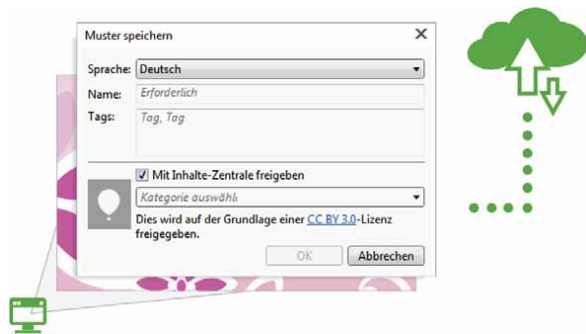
Muster speichern

Sprache: Deutsch

Name: Erforderlich

Tags: Tag, Tag

Mit Inhalte-Zentrale freigeben

Kategorie auswählt

Dies wird auf der Grundlage einer CC BY 3.0-Lizenz freigegeben.

OK Abbrechen